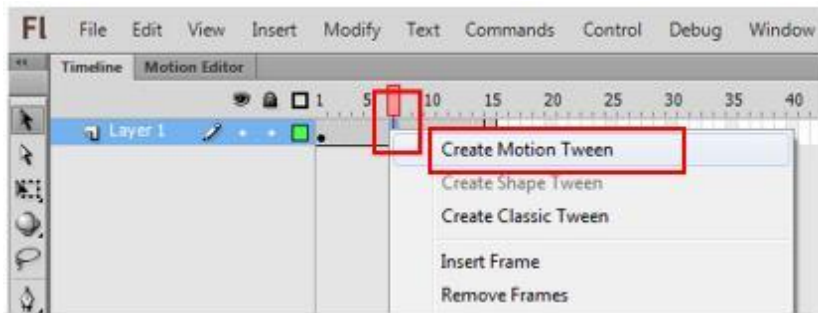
Fl File Edit View Insert Modify Text Commands Control Debug Window

Timeline Motion Editor

1 5 10 15 20 25 30 35 40

Layer 1

Create Motion Tween
Create Shape Tween
Create Classic Tween
Insert Frame
Remove Frames